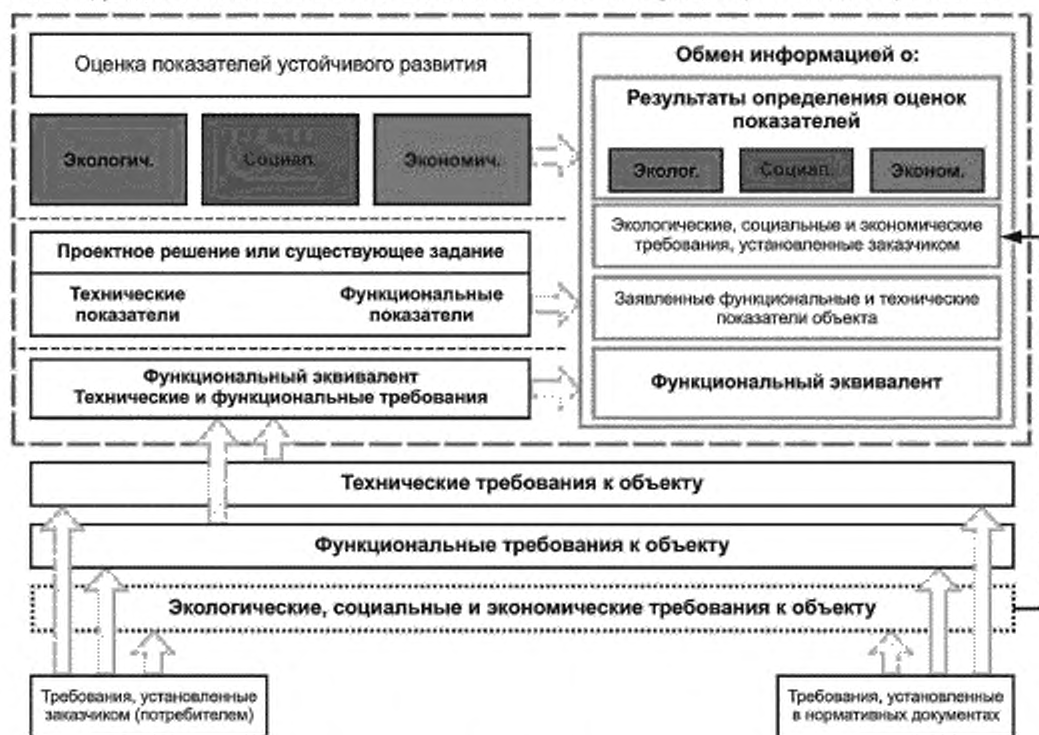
Оценка показателей устойчивого развития

Экологич.

Социал.

Экономич.

Обмен информацией о:

Результаты определения оценок показателей

Эколог.

Социал.

Эконом.

Экологические, социальные и экономические требования, установленные заказчиком

Проектное решение или существующее задание

Технические показатели

Функциональные показатели

Заявленные функциональные и технические показатели объекта

Функциональный эквивалент
Технические и функциональные требования

Функциональный эквивалент

Технические требования к объекту

Функциональные требования к объекту

Экологические, социальные и экономические требования к объекту

Требования, установленные заказчиком (потребителем)

Требования, установленные в нормативных документах